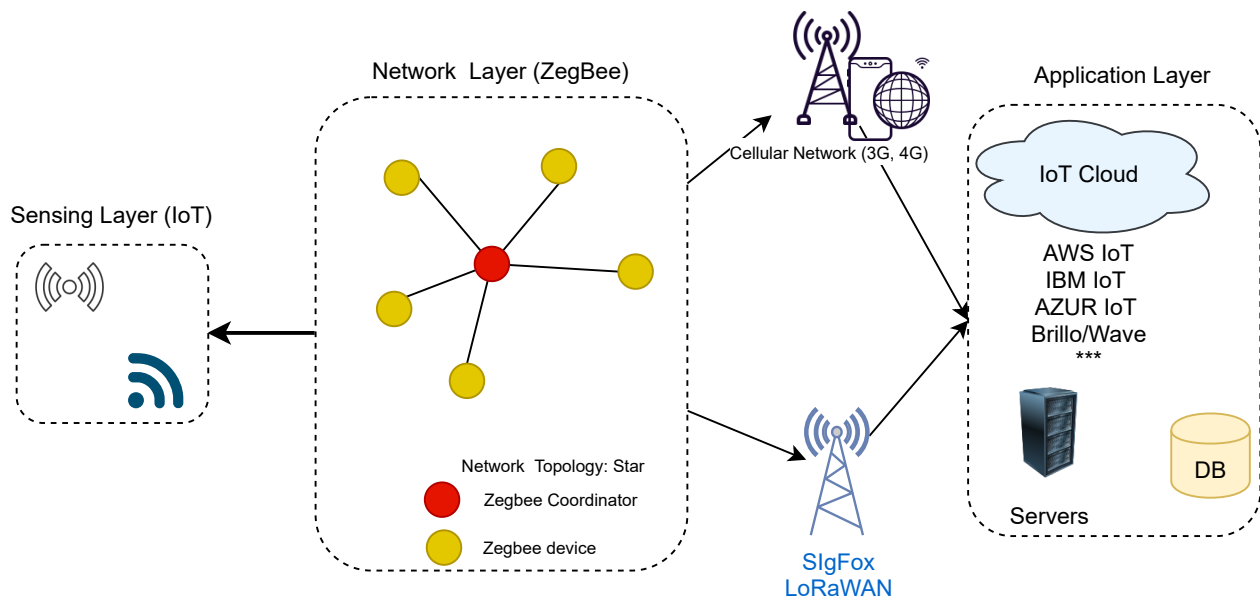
Network Layer (ZegBee)

Sensing Layer (IoT)

Cellular Network (3G, 4G)

Application Layer

IoT Cloud

AWS IoT
IBM IoT
AZUR IoT
Brillo/Wave
***

Network Topology: Star

Zegbee Coordinator

Zegbee device

SIgFox
LoRaWAN

DB

Servers